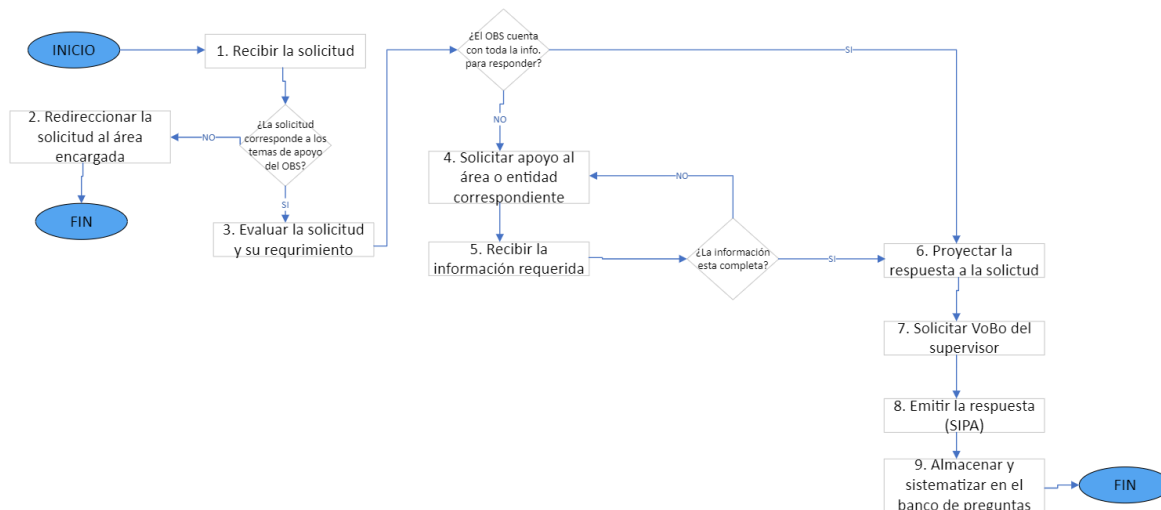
INICIO

1. Recibir la solicitud

¿La solicitud corresponde a los temas de apoyo del OBS?

NO

2. Redireccionar la solicitud al área encargada

FIN

SI

3. Evaluar la solicitud y su requrimiento

¿El OBS cuenta con toda la info. para responder?

SI

NO

4. Solicitar apoyo al área o entidad correspondiente

NO

5. Recibir la información requerida

¿La información esta completa?

SI

6. Proyectar la respuesta a la solictud

7. Solicitar VoBo del supervisor

8. Emitir la respuesta (SIPA)

9. Almacenar y sistematizar en el banco de preguntas

FIN